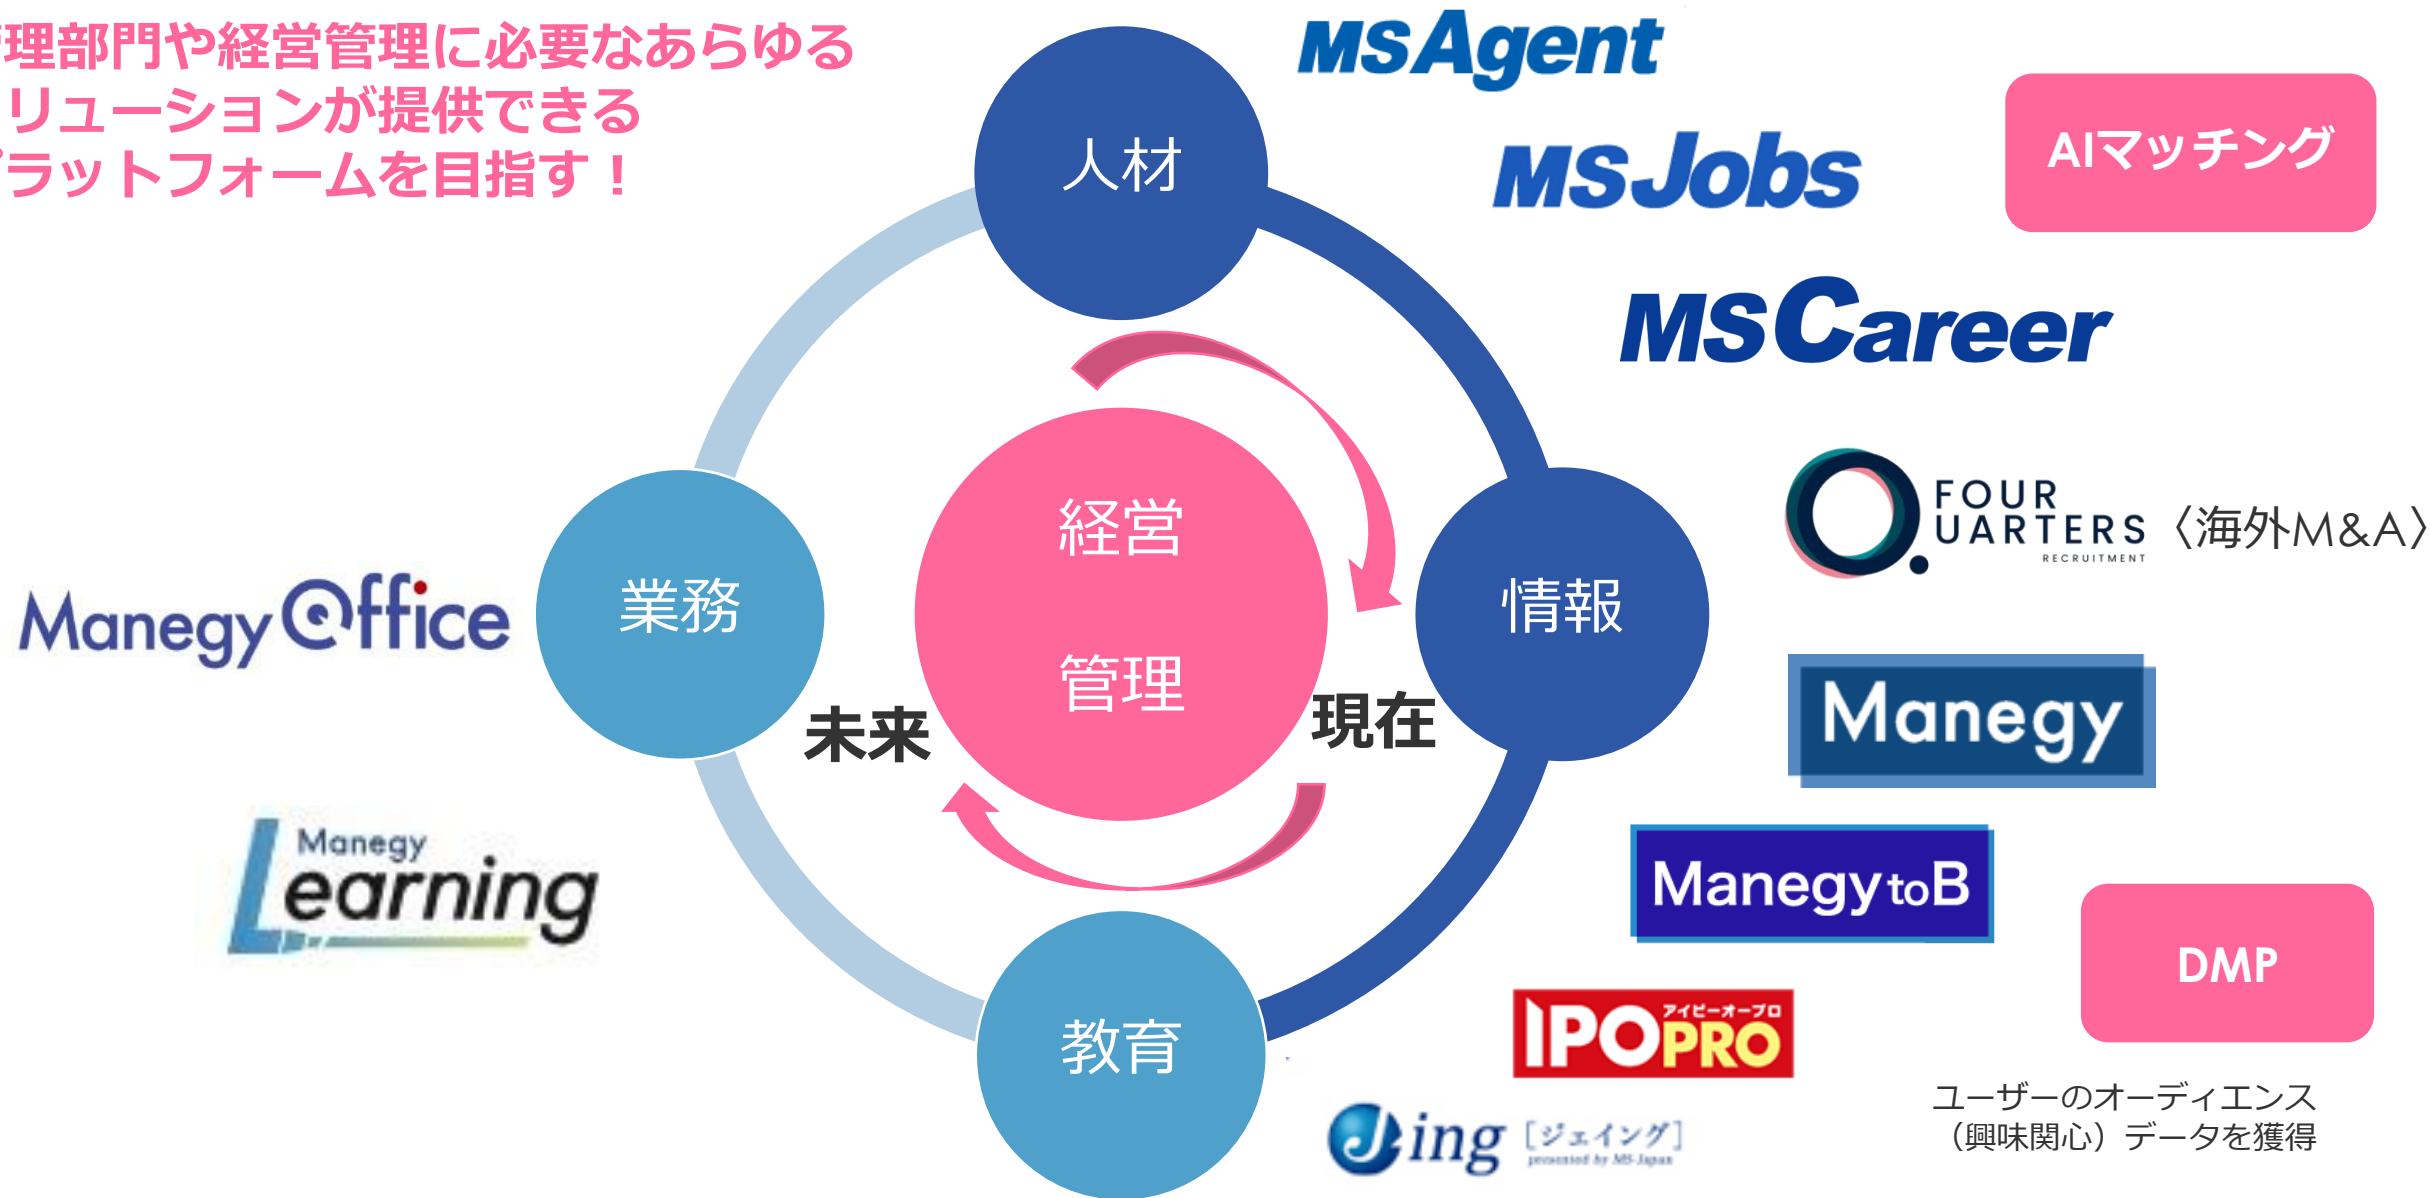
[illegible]理部門や経営管理に必要なあらゆる
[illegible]リューションが提供できる
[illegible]ラットフォームを目指す！

人材

業務

経営

管理

情報

教育

未来

現在

MSAgent

MSJobs

MSCareer

AIマッチング

FOUR QUARTERS RECRUITMENT 〈海外M&A〉

Manegy

Manegy toB

DMP

IPO PRO アイピーオープロ

Jing [ジェイング] presented by MS-Japan

ユーザーのオーディエンス（興味関心）データを獲得

Manegy Office

Manegy Learning